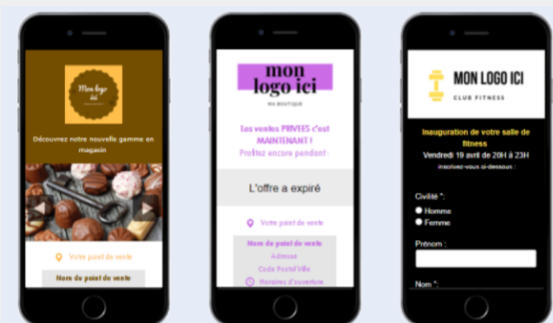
Mon logo ici

Découvrez notre nouvelle gamme en magasin

Votre point de vente

Nom du point de vente

mon logo ici

MA BOUTIQUE

Les ventes PRIVEES c'est MAINTENANT !
Profitez encore pendant :

L'offre a expiré

Votre point de vente

Nom du point de vente
Adresse
Code Postal Ville
Horaires d'ouverture

MON LOGO ICI
CLUB FITNESS

Inauguration de votre salle de fitness
Vendredi 19 avril de 20H à 23H
Inscrivez-vous ci-dessous :

Civilité *:
Homme
Femme

Prénom :

Nom *: